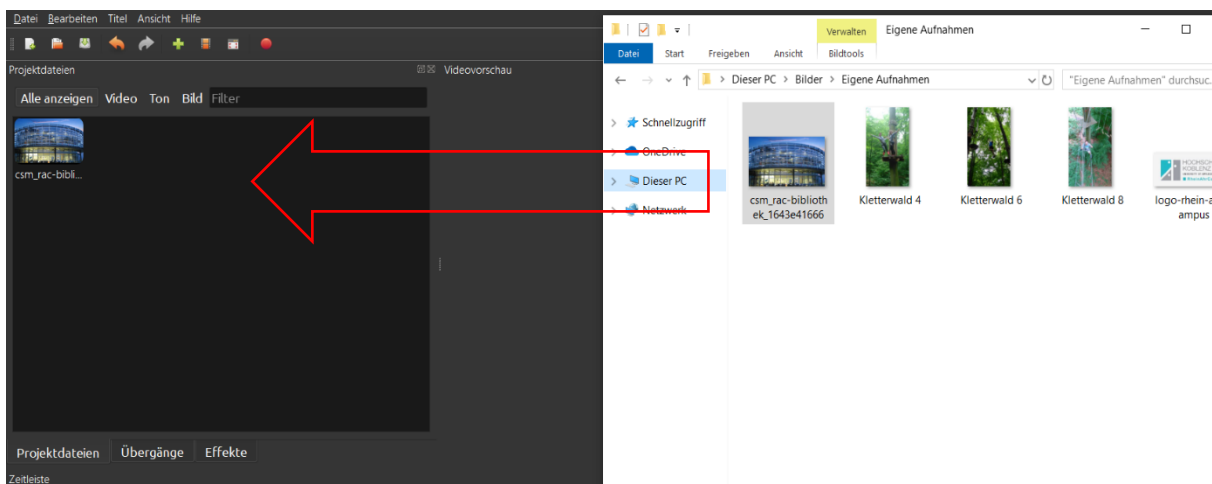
Datei Bearbeiten Titel Ansicht Hilfe

Projektdateien

Videovorschau

Alle anzeigen Video Ton Bild Filter

csm_rac-bibli...

Projektdateien Übergänge Effekte

Zeitleiste

Verwalten Eigene Aufnahmen

Datei Start Freigeben Ansicht Bildtools

Dieser PC > Bilder > Eigene Aufnahmen

"Eigene Aufnahmen" durchsuc...

Schnellzugriff

OneDrive

Dieser PC

Netzwerk

csm_rac-bibliothek_1643e41666

Kletterwald 4

Kletterwald 6

Kletterwald 8

logo-rhein-a ampus

HOCHSCH KOBLENZ